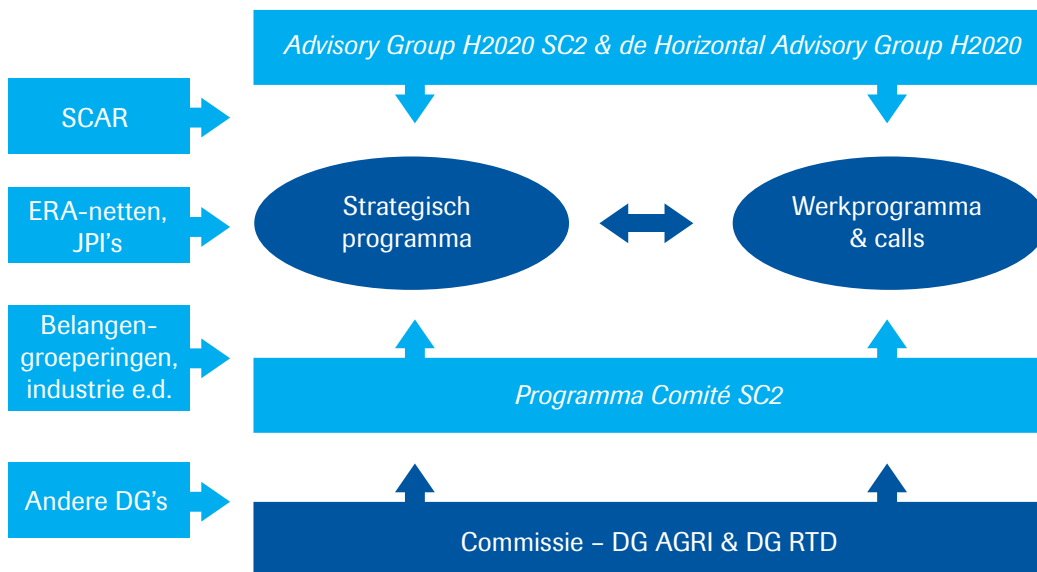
Advisory Group H2020 SC2 & de Horizontal Advisory Group H2020

SCAR

ERA-netten, JPI's

Belangengroeperingen, industrie e.d.

Andere DG's

Strategisch programma

Werkprogramma & calls

Programma Comité SC2

Commissie – DG AGRI & DG RTD